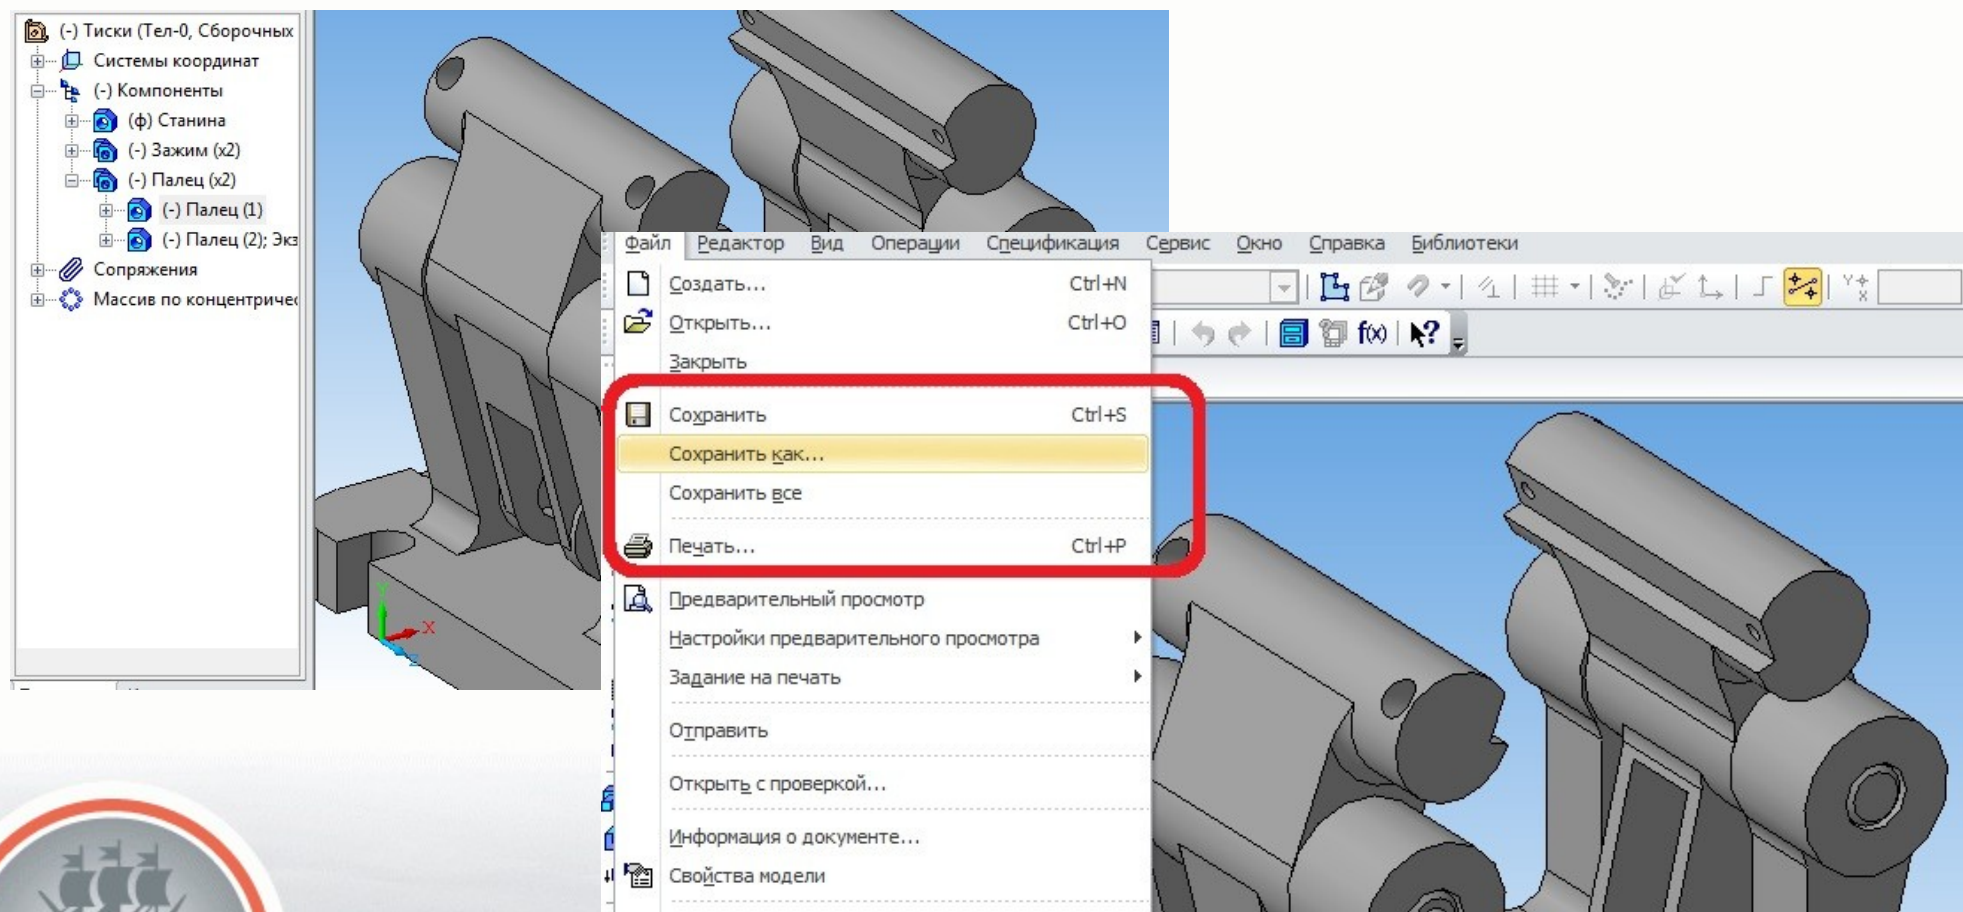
(-) Тиски (Тел-0, Сборочных
Системы координат
(-) Компоненты
(ф) Станина
(-) Зажим (x2)
(-) Палец (x2)
(-) Палец (1)
(-) Палец (2); Экз
Сопряжения
Массив по концентричес

Файл Редактор Вид Операции Спецификация Сервис Окно Справка Библиотеки

Создать... Ctrl+N
Открыть... Ctrl+O
Закрыть
Сохранить Ctrl+S
Сохранить как...
Сохранить все
Печать... Ctrl+P
Предварительный просмотр
Настройки предварительного просмотра
Задание на печать
Отправить
Открыть с проверкой...
Информация о документе...
Свойства модели

f(x)